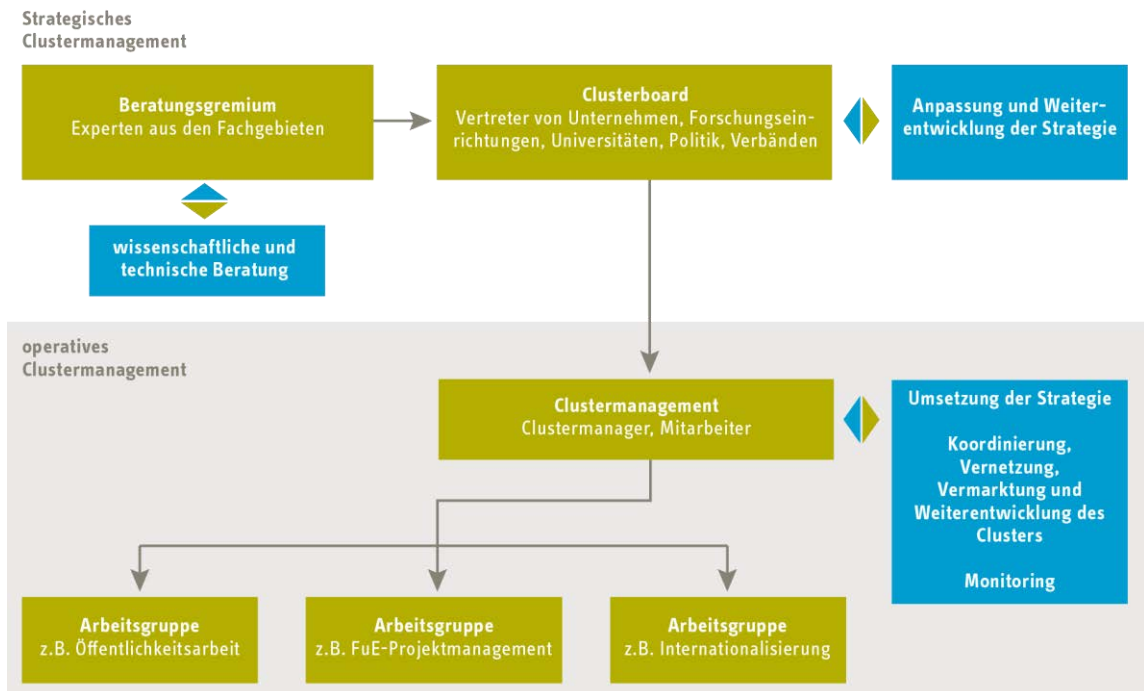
Strategisches Clustermanagement

Beratungsgremium
Experten aus den Fachgebieten

Clusterboard
Vertreter von Unternehmen, Forschungseinrichtungen, Universitäten, Politik, Verbänden

Anpassung und Weiterentwicklung der Strategie

wissenschaftliche und technische Beratung

operatives Clustermanagement

Clustermanagement
Clustermanager, Mitarbeiter

Umsetzung der Strategie

Koordinierung, Vernetzung, Vermarktung und Weiterentwicklung des Clusters

Monitoring

Arbeitsgruppe
z.B. Öffentlichkeitsarbeit

Arbeitsgruppe
z.B. FuE-Projektmanagement

Arbeitsgruppe
z.B. Internationalisierung